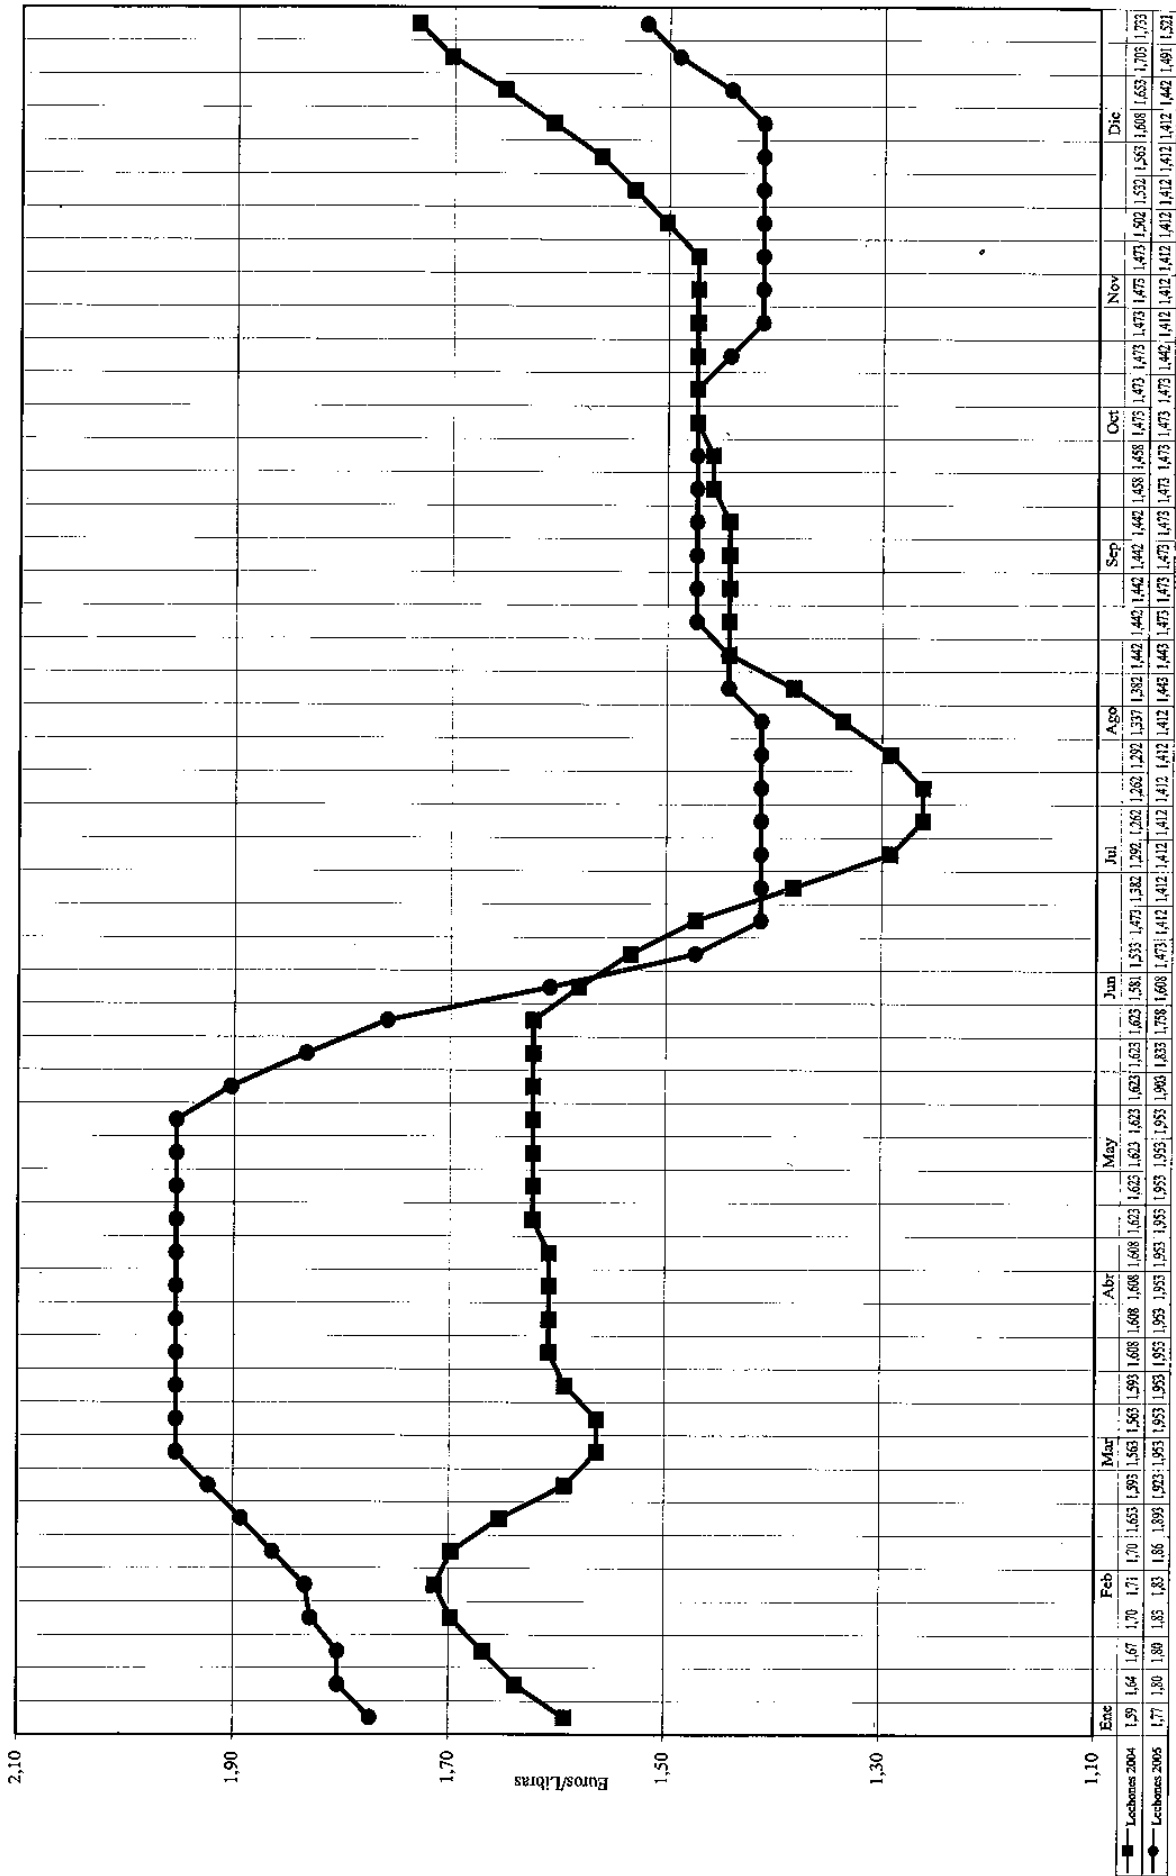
2,10

1,90

1,70

Euros/Libras

1,50

1,30

1,10

| | Ene | | | Feb | | | | Mar | | | | Abr | | | | May | | | | | Jun | | | | Jul | | | | Ago | | | | | Sep | | | | Oct | | | | Nov | | | | Dic | | | | |
|---|---|---|---|---|---|---|---|---|---|---|---|---|---|---|---|---|---|---|---|---|---|---|---|---|---|---|---|---|---|---|---|---|---|---|---|---|---|---|---|---|---|---|---|---|---|---|---|---|---|---|---|
| Lechones 2004 | 1,59 | 1,64 | 1,67 | 1,70 | 1,71 | 1,70 | 1,653 | 1,593 | 1,563 | 1,563 | 1,593 | 1,608 | 1,608 | 1,608 | 1,608 | 1,623 | 1,623 | 1,623 | 1,623 | 1,623 | 1,623 | 1,623 | 1,581 | 1,533 | 1,473 | 1,382 | 1,292 | 1,262 | 1,262 | 1,292 | 1,337 | 1,382 | 1,442 | 1,442 | 1,442 | 1,442 | 1,442 | 1,458 | 1,458 | 1,473 | 1,473 | 1,473 | 1,473 | 1,473 | 1,473 | 1,502 | 1,532 | 1,563 | 1,608 | 1,653 | 1,703 | 1,733 |
| Lechones 2005 | 1,77 | 1,80 | 1,80 | 1,83 | 1,83 | 1,86 | 1,893 | 1,923 | 1,953 | 1,953 | 1,953 | 1,953 | 1,953 | 1,953 | 1,953 | 1,953 | 1,953 | 1,953 | 1,903 | 1,833 | 1,758 | 1,608 | 1,473 | 1,412 | 1,412 | 1,412 | 1,412 | 1,412 | 1,412 | 1,412 | 1,443 | 1,443 | 1,473 | 1,473 | 1,473 | 1,473 | 1,473 | 1,473 | 1,473 | 1,473 | 1,442 | 1,412 | 1,412 | 1,412 | 1,412 | 1,412 | 1,412 | 1,412 | 1,412 | 1,442 | 1,491 | 1,521 |